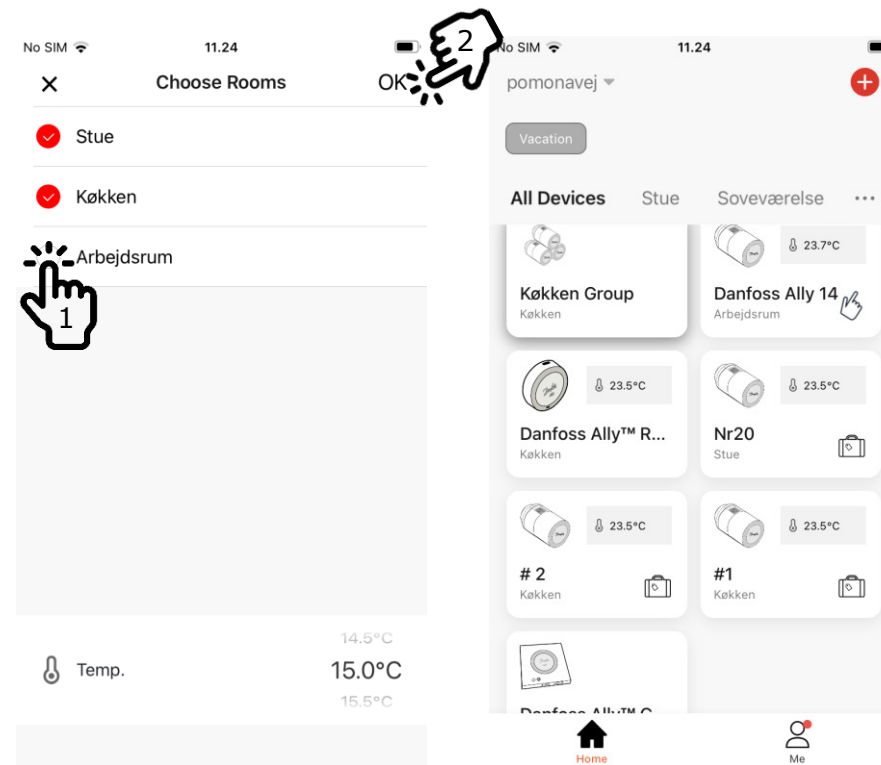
No SIM 11.24

2

× Choose Rooms OK

Stue

Køkken

Arbejdsrum

1

14.5°C

Temp. 15.0°C

15.5°C

No SIM 11.24

pomonavej

Vacation

All Devices Stue Soveværelse ···

Køkken Group
Køkken

23.7°C
Danfoss Ally 14
Arbejdsrum

23.5°C
Danfoss Ally™ R...
Køkken

23.5°C
Nr20
Stue

23.5°C
# 2
Køkken

23.5°C
#1
Køkken

Danfoss Ally™ C

Home Me